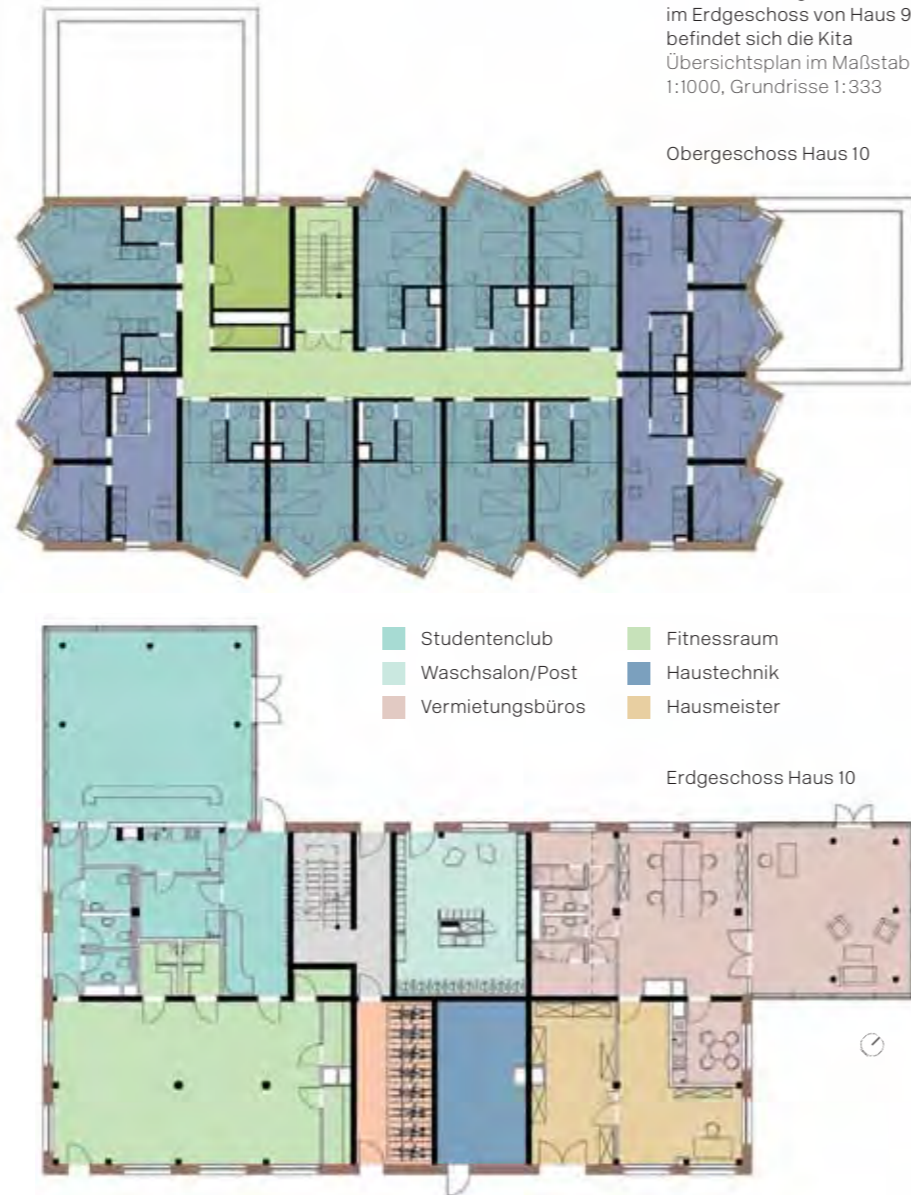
im Erdgeschoss von Haus 9 befindet sich die Kita
Übersichtsplan im Maßstab 1:1000, Grundrisse 1:333

Obergeschoss Haus 10

Studentenclub
Waschsalon/Post
Vermietungsbüros
Fitnessraum
Haustechnik
Hausmeister

Erdgeschoss Haus 10